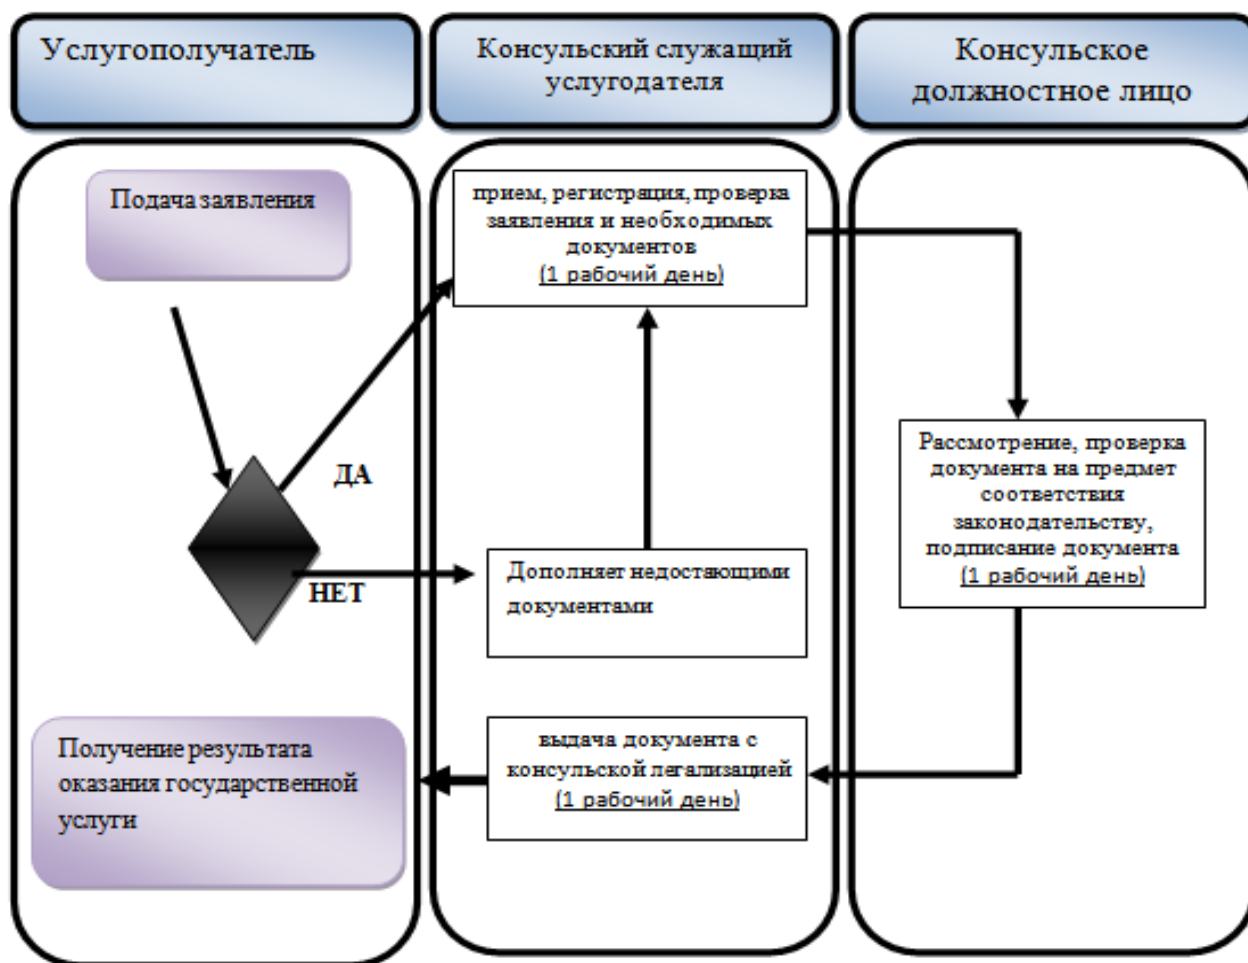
Услугополучатель

Консульский служащий услугодателя

Консульское должностное лицо

Подача заявления

прием, регистрация, проверка заявления и необходимых документов
(1 рабочий день)

ДА

НЕТ

Дополняет недостающими документами

Рассмотрение, проверка документа на предмет соответствия законодательству, подписание документа
(1 рабочий день)

Получение результата оказания государственной услуги

выдача документа с консульской легализацией
(1 рабочий день)